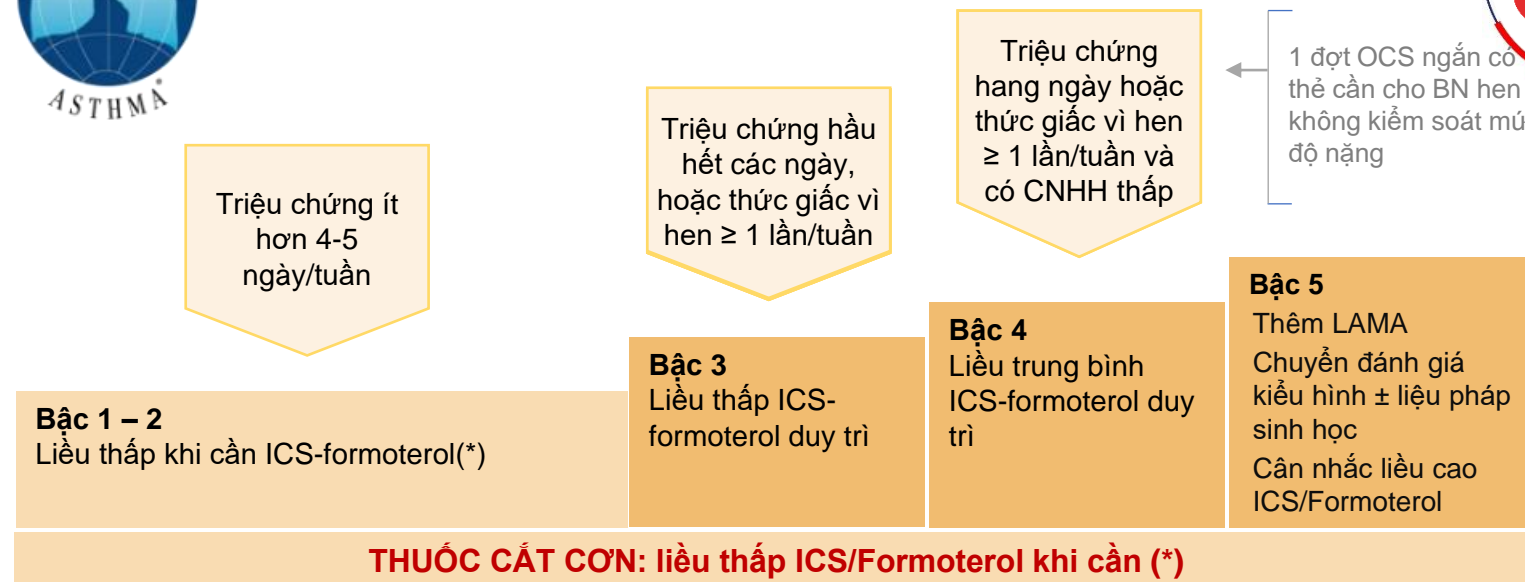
ASTHMA

Triệu chứng ít hơn 4-5 ngày/tuần

Triệu chứng hầu hết các ngày, hoặc thức giấc vì hen ≥ 1 lần/tuần

Triệu chứng hang ngày hoặc thức giấc vì hen ≥ 1 lần/tuần và có CNHH thấp

1 đợt OCS ngắn có thẻ cần cho BN hen không kiểm soát mú độ nặng

Bậc 1 – 2
Liều thấp khi cần ICS-formoterol(*)

Bậc 3
Liều thấp ICS-formoterol duy trì

Bậc 4
Liều trung bình ICS-formoterol duy trì

Bậc 5
Thêm LAMA
Chuyển đánh giá kiểu hình ± liệu pháp sinh học
Cân nhắc liều cao ICS/Formoterol

THUỐC CẮT CƠN: liều thấp ICS/Formoterol khi cần (*)